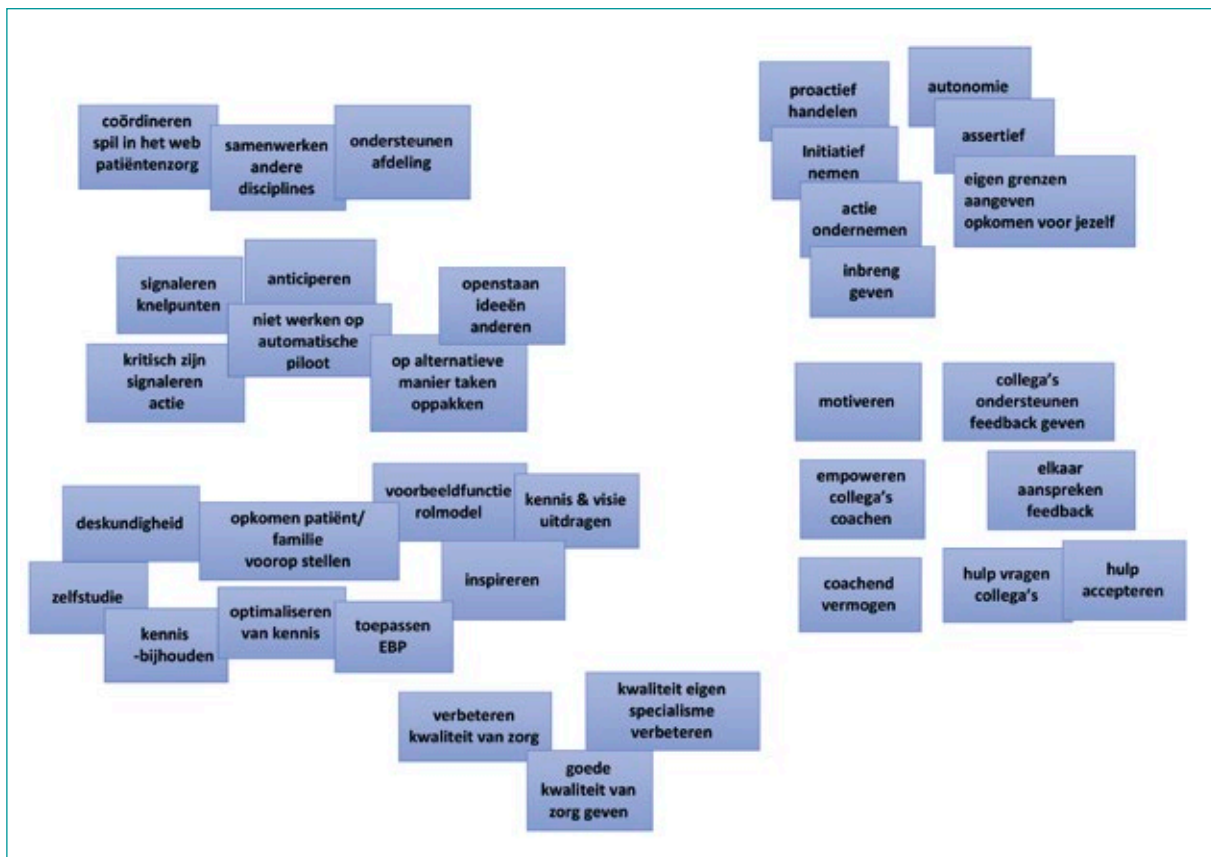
coördineren
spil in het web
patiëntenzorg

samenwerken
andere
disciplines

ondersteunen
afdeling

signaleren
knelpunten

anticiperen

niet werken op
automatische
piloot

openstaan
ideeën
anderen

kritisch zijn
signaleren
actie

op alternatieve
manier taken
oppakken

deskundigheid

opkomen patiënt/
familie
voorop stellen

voorbeeldfunctie
rolmodel

kennis & visie
uitdragen

inspireren

zelfstudie

kennis
-bijhouden

optimaliseren
van kennis

toepassen
EBP

verbeteren
kwaliteit van zorg

kwaliteit eigen
specialisme
verbeteren

goede
kwaliteit van
zorg geven

proactief
handelen

autonomie

Initiatief
nemen

assertief

eigen grenzen
aangeven
opkomen voor jezelf

actie
ondernemen

inbreng
geven

motiveren

collega's
ondersteunen
feedback geven

empoweren
collega's
coachen

elkaar
aanspreken
feedback

coachend
vermogen

hulp vragen
collega's

hulp
accepteren